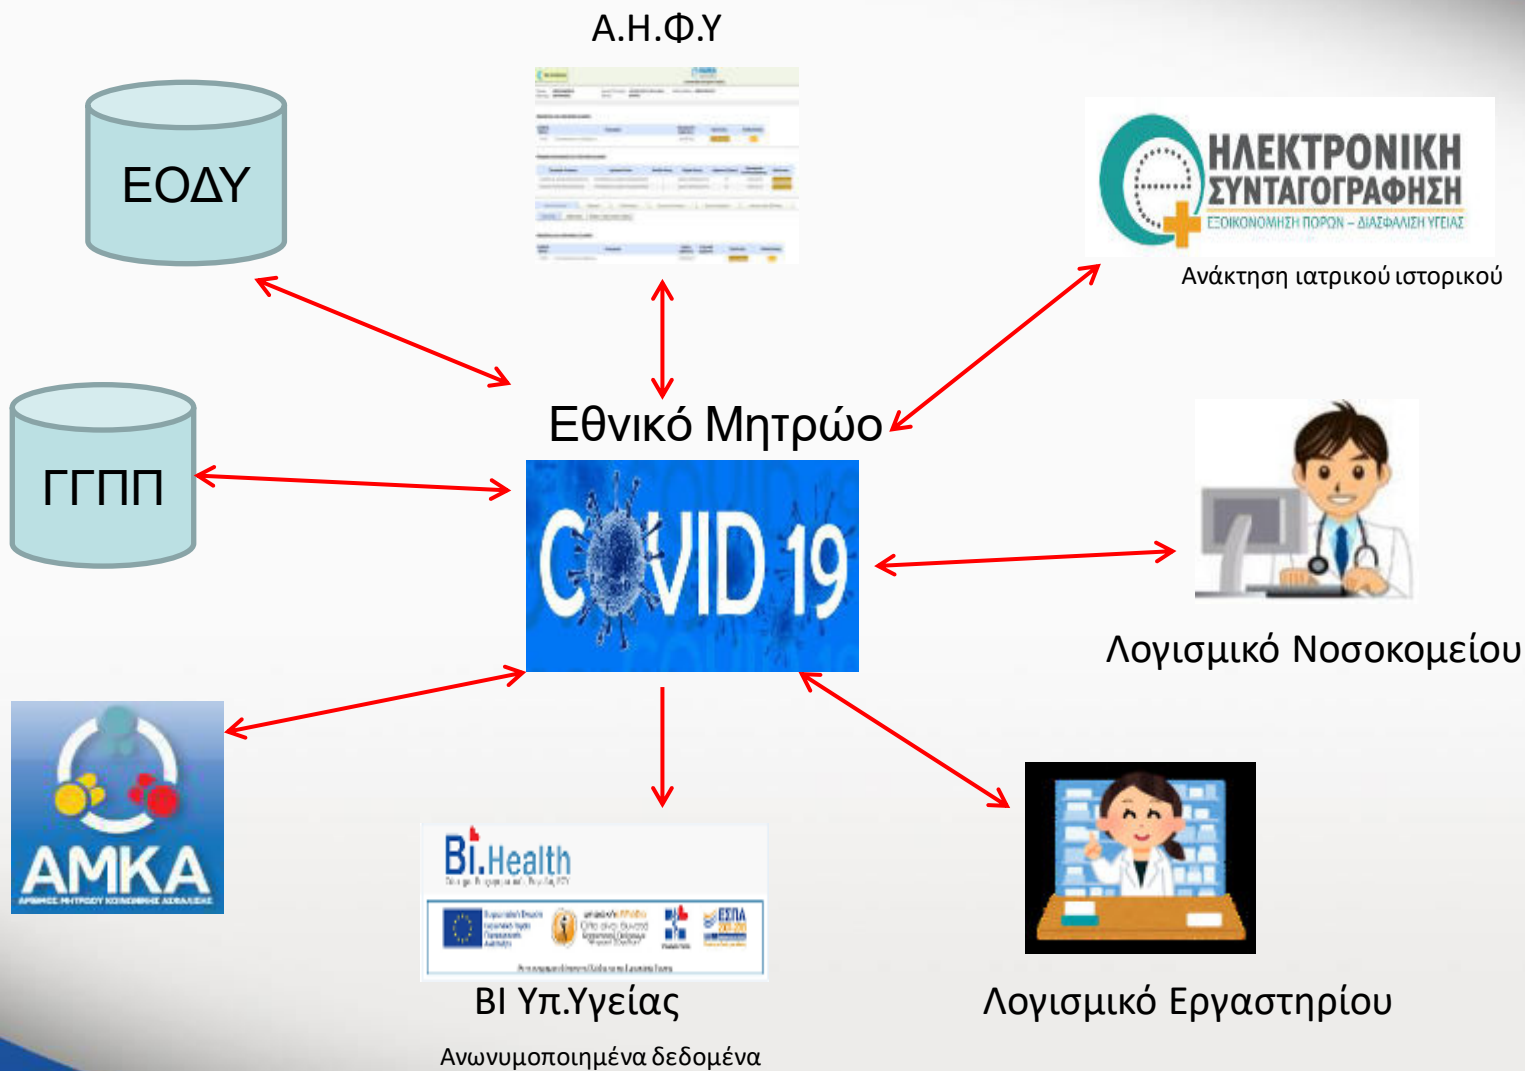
Α.Η.Φ.Υ

ΕΟΔΥ

ΗΛΕΚΤΡΟΝΙΚΗ ΣΥΝΤΑΓΟΓΡΑΦΗΣΗ
ΕΞΟΙΚΟΝΟΜΗΣΗ ΠΟΡΩΝ – ΔΙΑΣΦΑΛΙΣΗ ΥΓΕΙΑΣ

Ανάκτηση ιατρικού ιστορικού

Εθνικό Μητρώο

ΓΓΠΠ

COVID 19

Λογισμικό Νοσοκομείου

ΑΜΚΑ
ΑΡΙΘΜΟΣ ΜΗΤΡΩΟΥ ΚΟΙΝΩΝΙΚΗΣ ΑΣΦΑΛΙΣΗΣ

Bi.Health

ΕΣΠΑ

ΒΙ Υπ.Υγείας

Ανωνυμοποιημένα δεδομένα

Λογισμικό Εργαστηρίου